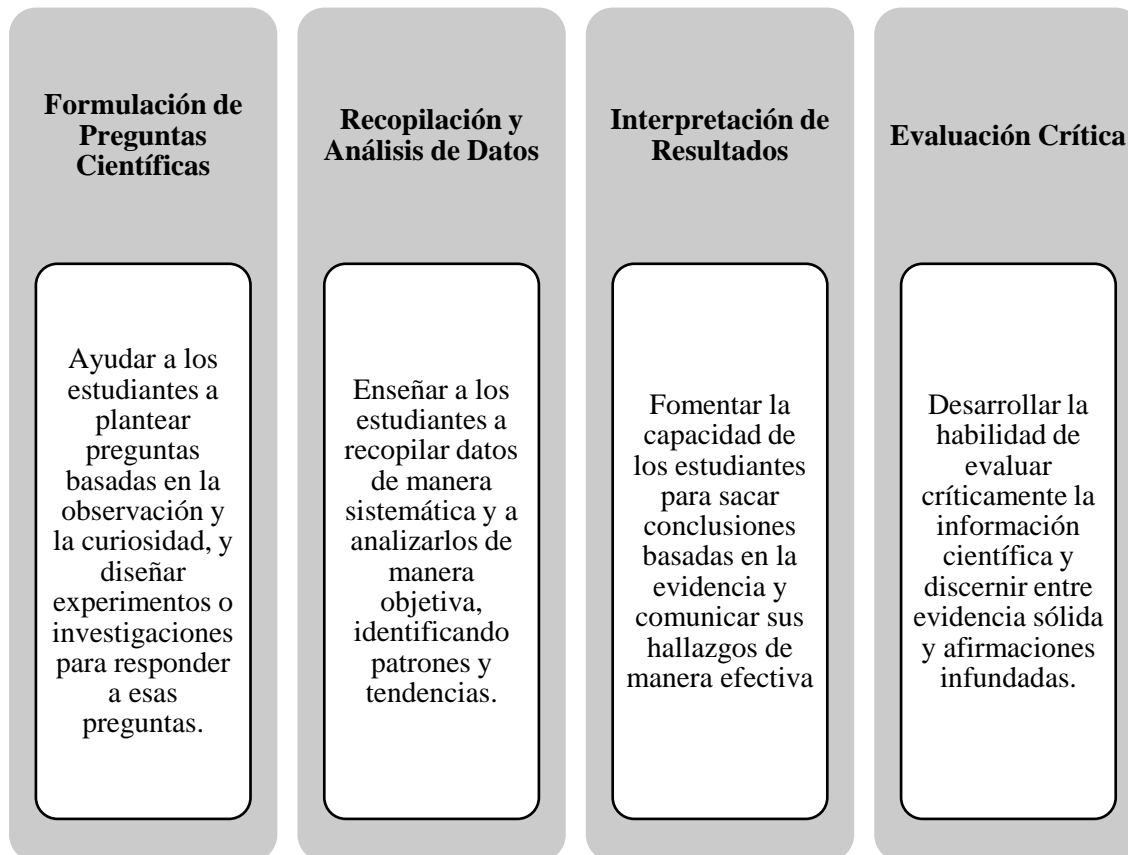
Formulación de Preguntas Científicas

Ayudar a los estudiantes a plantear preguntas basadas en la observación y la curiosidad, y diseñar experimentos o investigaciones para responder a esas preguntas.

Recopilación y Análisis de Datos

Enseñar a los estudiantes a recopilar datos de manera sistemática y a analizarlos de manera objetiva, identificando patrones y tendencias.

Interpretación de Resultados

Fomentar la capacidad de los estudiantes para sacar conclusiones basadas en la evidencia y comunicar sus hallazgos de manera efectiva

Evaluación Crítica

Desarrollar la habilidad de evaluar críticamente la información científica y discernir entre evidencia sólida y afirmaciones infundadas.